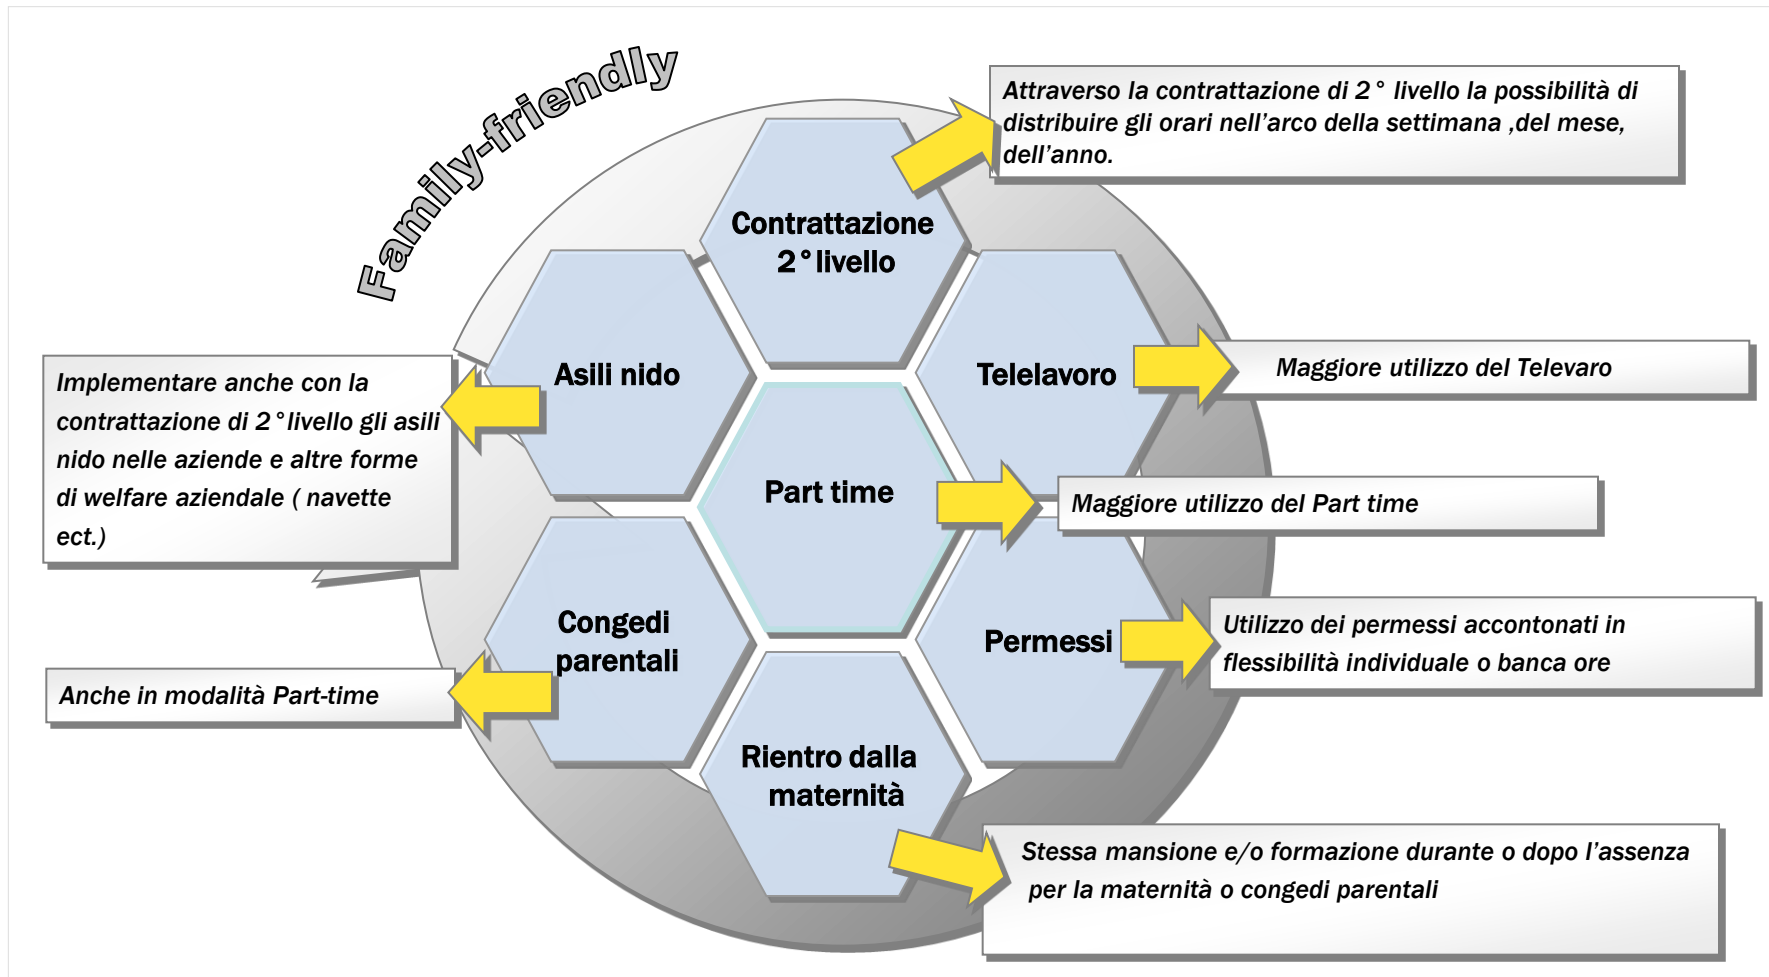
Family-friendly

Attraverso la contrattazione di 2 ° livello la possibilità di distribuire gli orari nell'arco della settimana ,del mese, dell'anno.

Contrattazione 2 ° livello

Asili nido

Telelavoro

Maggiore utilizzo del Televaro

Implementare anche con la contrattazione di 2 ° livello gli asili nido nelle aziende e altre forme di welfare aziendale ( navette ect.)

Part time

Maggiore utilizzo del Part time

Congedi parentali

Permessi

Utilizzo dei permessi accontonati in flessibilità individuale o banca ore

Anche in modalità Part-time

Rientro dalla maternità

Stessa mansione e/o formazione durante o dopo l'assenza per la maternità o congedi parentali